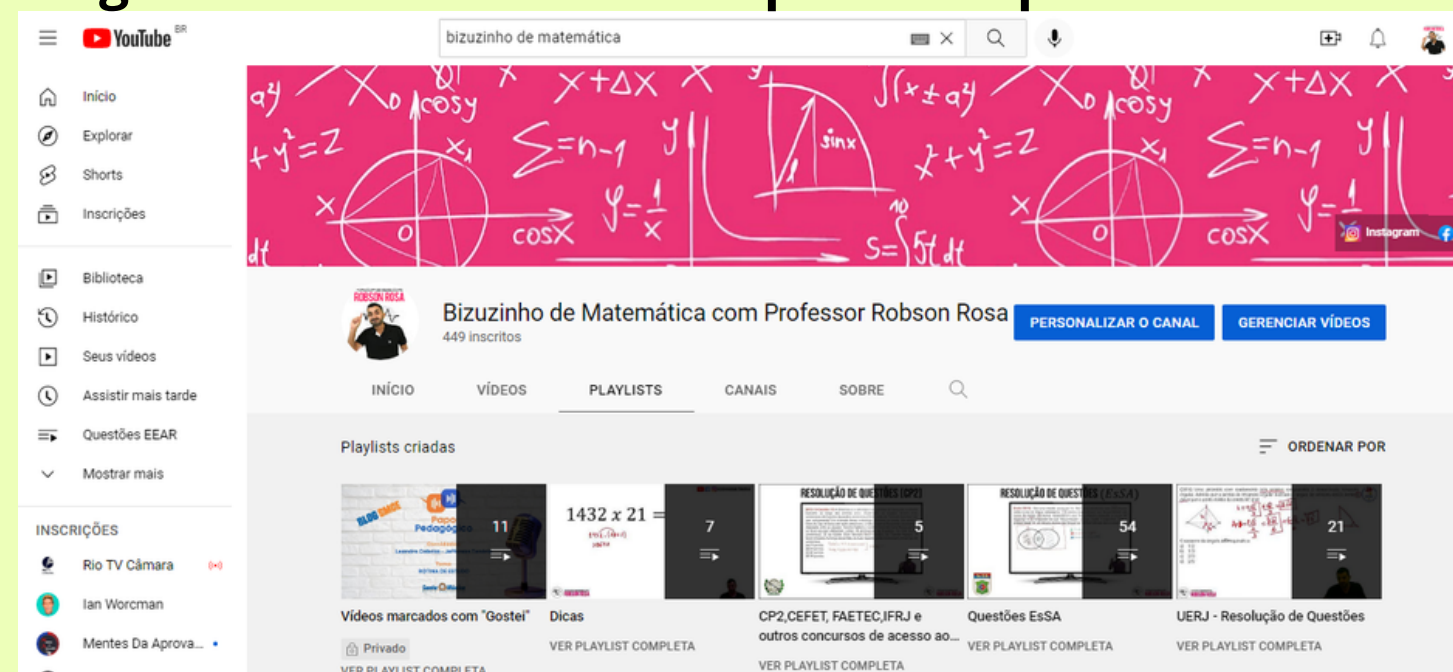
YouTube BR

bizuzinho de matemática

Início
Explorar
Shorts
Inscrições
Biblioteca
Histórico
Seus vídeos
Assistir mais tarde
Questões EEAR
Mostrar mais

INSCRIÇÕES
Rio TV Câmara
Ian Worcman
Mentes Da Aprova...

$y^2=z$ $x+\Delta x$ $\cos y$ $\sum = n-1$ $y=\frac{1}{x}$ $\cos x$ $\sin x$ $s=\int_5^{10} t\,dt$

Instagram

ROBSON ROSA

Bizuzinho de Matemática com Professor Robson Rosa
449 inscritos

PERSONALIZAR O CANAL
GERENCIAR VÍDEOS

INÍCIO
VÍDEOS
PLAYLISTS
CANAIS
SOBRE

Playlists criadas
ORDENAR POR

11
Vídeos marcados com "Gostei"
Privado
VER PLAYLIST COMPLETA

$1432 \times 21 =$
7
Dicas
VER PLAYLIST COMPLETA

RESOLUÇÃO DE QUESTÕES (CP2)
5
CP2,CEFET, FAETEC,IFRJ e outros concursos de acesso ao...
VER PLAYLIST COMPLETA

RESOLUÇÃO DE QUESTÕES (EsSA)
54
Questões EsSA
VER PLAYLIST COMPLETA

21
UERJ - Resolução de Questões
VER PLAYLIST COMPLETA